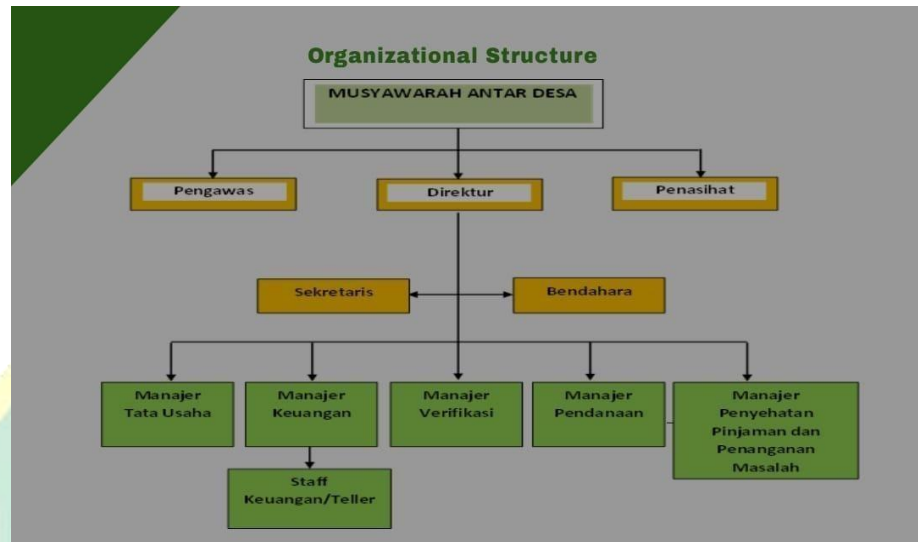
Organizational Structure

MUSYAWARAH ANTAR DESA

Pengawas

Direktur

Penasihat

Sekretaris

Bendahara

Manajer Tata Usaha

Manajer Keuangan

Manajer Verifikasi

Manajer Pendanaan

Manajer Penyehatan Pinjaman dan Penanganan Masalah

Staff Keuangan/Teller